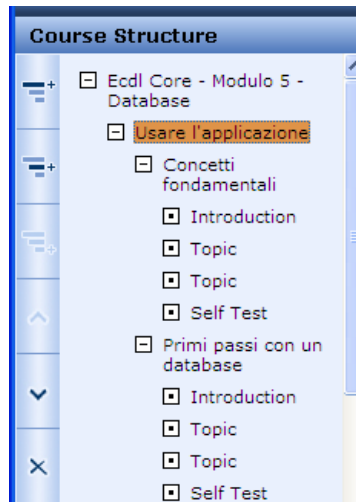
Course Structure

Ecdl Core - Modulo 5 - Database

Usare l'applicazione

Concetti fondamentali

Introduction

Topic

Topic

Self Test

Primi passi con un database

Introduction

Topic

Topic

Self Test